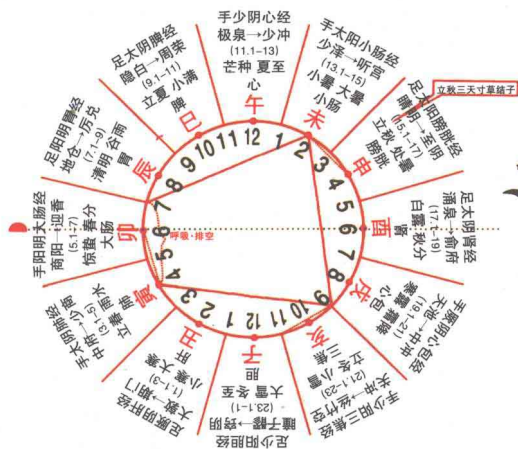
手少阴心经
极泉→少冲
(11.1-13)
芒种 夏至
心
午

手太阳小肠经
少泽→听宫
(13.1-15)
小暑 大暑
小肠
未

立秋三天寸草结子

足太阳膀胱经
睛明→至阴
(15.1-17)
立秋 处暑
膀胱
申

足少阴肾经
涌泉→俞府
(17.1-19)
白露 秋分
肾
酉

手厥阴心包经
天池→中冲
(19.1-21)
寒露 霜降
心包
戌

手少阳三焦经
关冲→丝竹空
(21.1-23)
立冬 小雪
三焦
亥

足少阳胆经
瞳子髎→窍阴
(23.1-1)
大雪 冬至
胆
子

足厥阴肝经
大敦→期门
(1.1-3)
小寒 大寒
肝
丑

手太阴肺经
中府→少商
(3.1-5)
立春 雨水
肺
寅

手阳明大肠经
商阳→迎香
(5.1-7)
惊蛰 春分
大肠
卯

呼吸·排空

足阳明胃经
地仓→历兑
(7.1-9)
清明 谷雨
胃
辰

足太阴脾经
隐白→周荣
(9.1-11)
立夏 小满
脾
巳

1 2 3 4 5 6 7 8 9 10 11 12
1 2 3 4 5 6 7 8 9 10 11 12